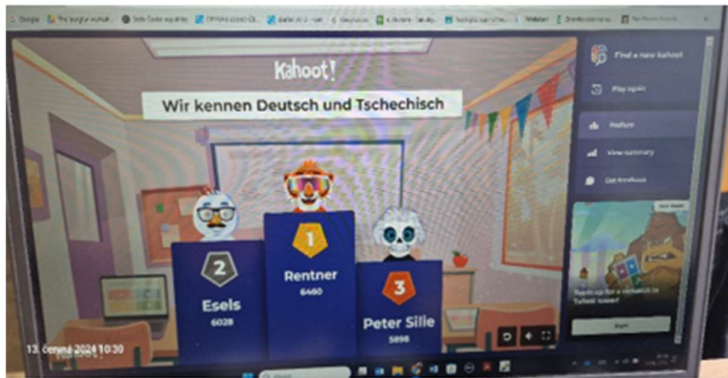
Kahoot!

Wir kennen Deutsch und Tschechisch

Find a new kahoot

Play again

Podium

View summary

Get feedback

2
Esels
6028

1
Rentner
6460

3
Peter Sille
5898

Sign up for a rematch to Turbok
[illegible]

Start

13. června 2024 10:30